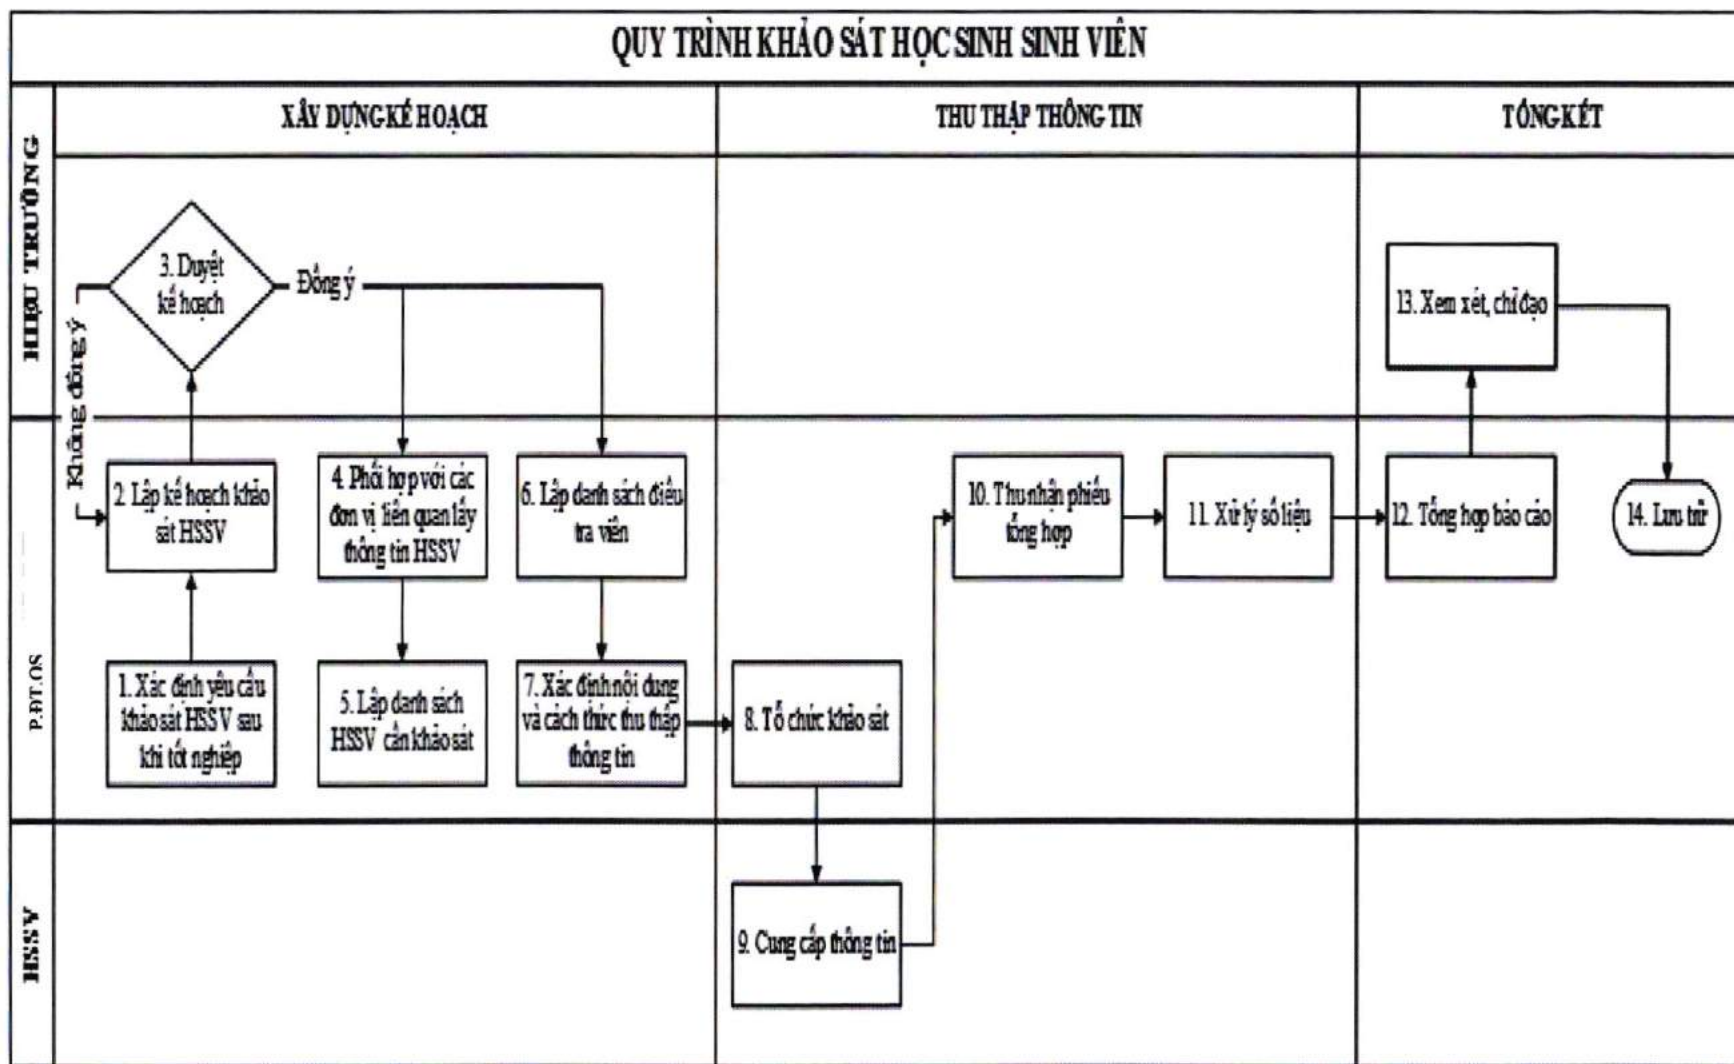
QUY TRÌNH KHẢO SÁT HỌC SINH SINH VIÊN

XÂY DỰNG KẾ HOẠCH

THU THẬP THÔNG TIN

TỔNG KẾT

HIỆU TRƯỞNG

3. Duyệt kế hoạch

Đồng ý

Không đồng ý

13. Xem xét, chỉ đạo

P.ĐT.QS

2. Lập kế hoạch khảo sát HSSV

4. Phối hợp với các đơn vị liên quan lấy thông tin HSSV

6. Lập danh sách điều tra viên

10. Thu nhận phiếu tổng hợp

11. Xử lý số liệu

12. Tổng hợp báo cáo

14. Lưu trữ

1. Xác định yêu cầu khảo sát HSSV sau khi tốt nghiệp

5. Lập danh sách HSSV cần khảo sát

7. Xác định nội dung và cách thức thu thập thông tin

8. Tổ chức khảo sát

HSSV

9. Cung cấp thông tin